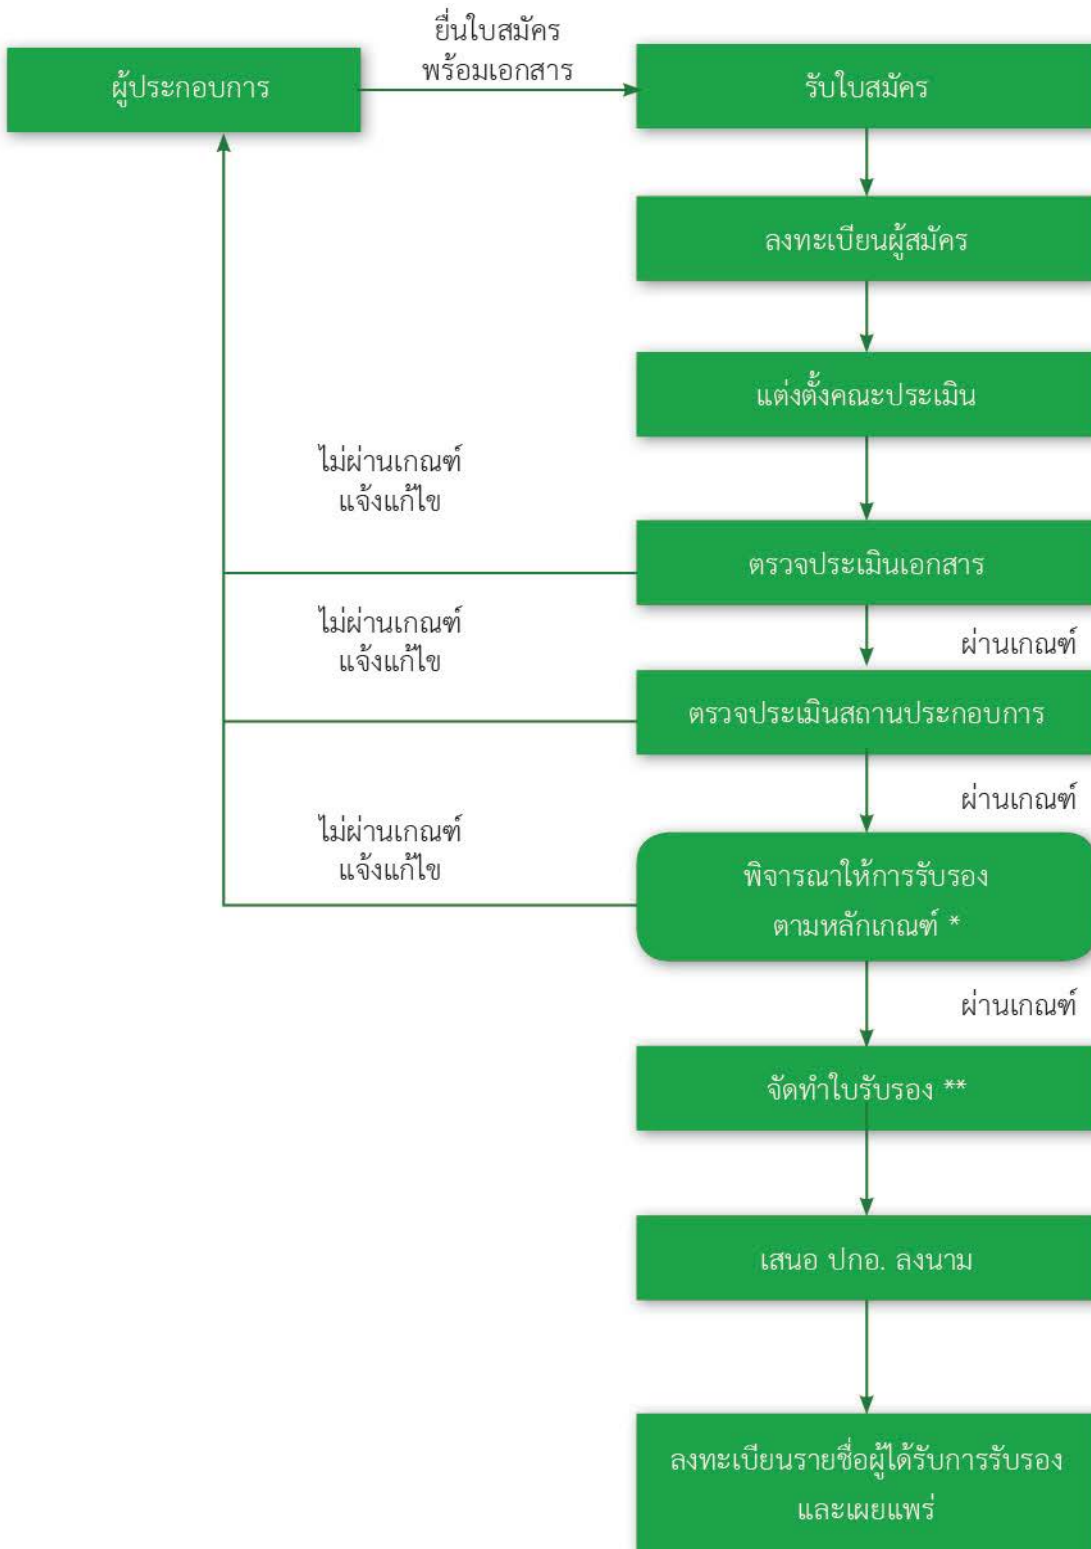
ผู้ประกอบการ

ยื่นใบสมัคร
พร้อมเอกสาร

รับใบสมัคร

ลงทะเบียนผู้สมัคร

แต่งตั้งคณะประเมิน

ไม่ผ่านเกณฑ์
แจ้งแก้ไข

ตรวจประเมินเอกสาร

ไม่ผ่านเกณฑ์
แจ้งแก้ไข

ผ่านเกณฑ์

ตรวจประเมินสถานประกอบการ

ผ่านเกณฑ์

ไม่ผ่านเกณฑ์
แจ้งแก้ไข

พิจารณาให้การรับรอง
ตามหลักเกณฑ์ *

ผ่านเกณฑ์

จัดทำใบรับรอง **

เสนอ ปกอ. ลงนาม

ลงทะเบียนรายชื่อผู้ได้รับการรับรอง
และเผยแพร่